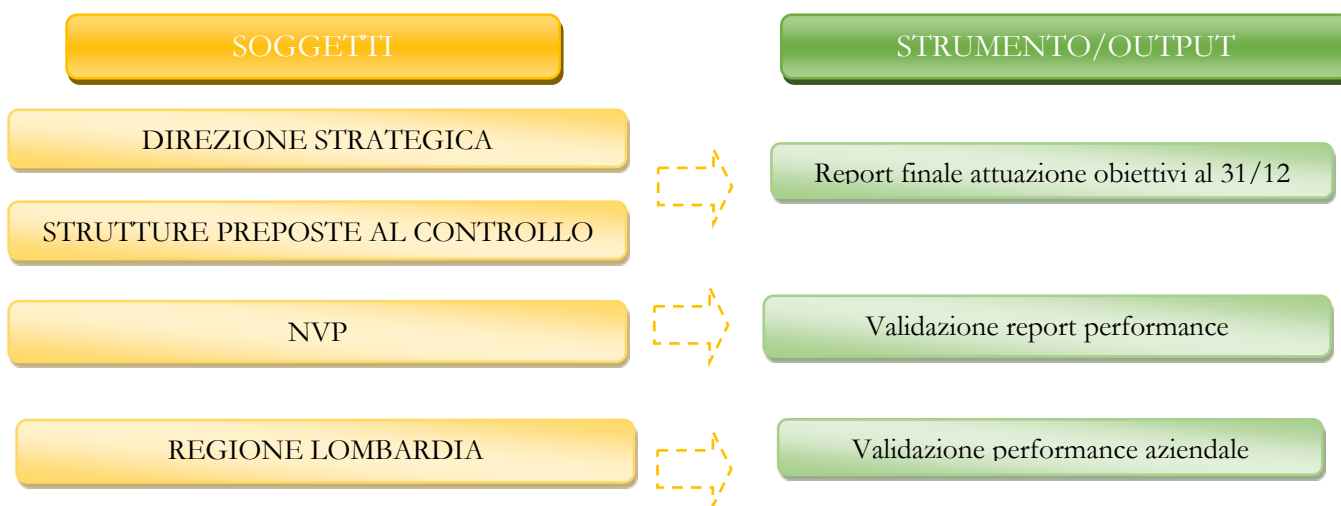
SOGGETTI

STRUMENTO/OUTPUT

DIREZIONE STRATEGICA

STRUTTURE PREPOSTE AL CONTROLLO

Report finale attuazione obiettivi al 31/12

NVP

Validazione report performance

REGIONE LOMBARDIA

Validazione performance aziendale